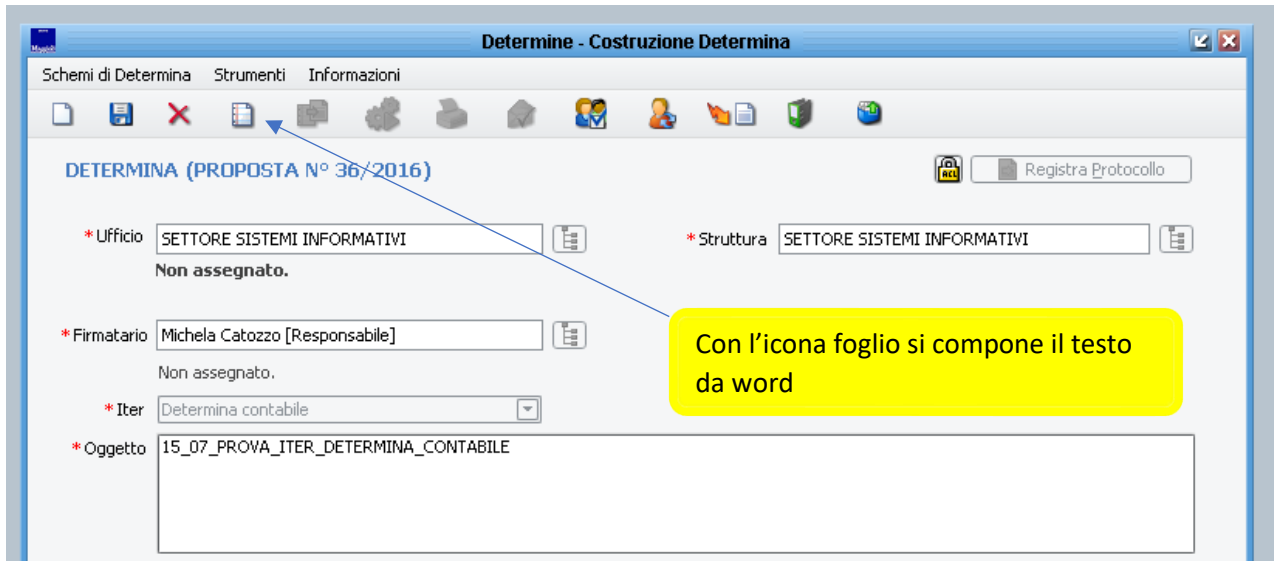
Determine - Costruzione Determina

Schemi di Determina Strumenti Informazioni

DETERMINA (PROPOSTA N° 36/2016)

Registra Protocollo

*Ufficio SETTORE SISTEMI INFORMATIVI

Non assegnato.

*Struttura SETTORE SISTEMI INFORMATIVI

*Firmatario Michela Catozzo [Responsabile]

Non assegnato.

*Iter Determina contabile

*Oggetto 15_07_PROVA_ITER_DETERMINA_CONTABILE

Con l'icona foglio si compone il testo da word